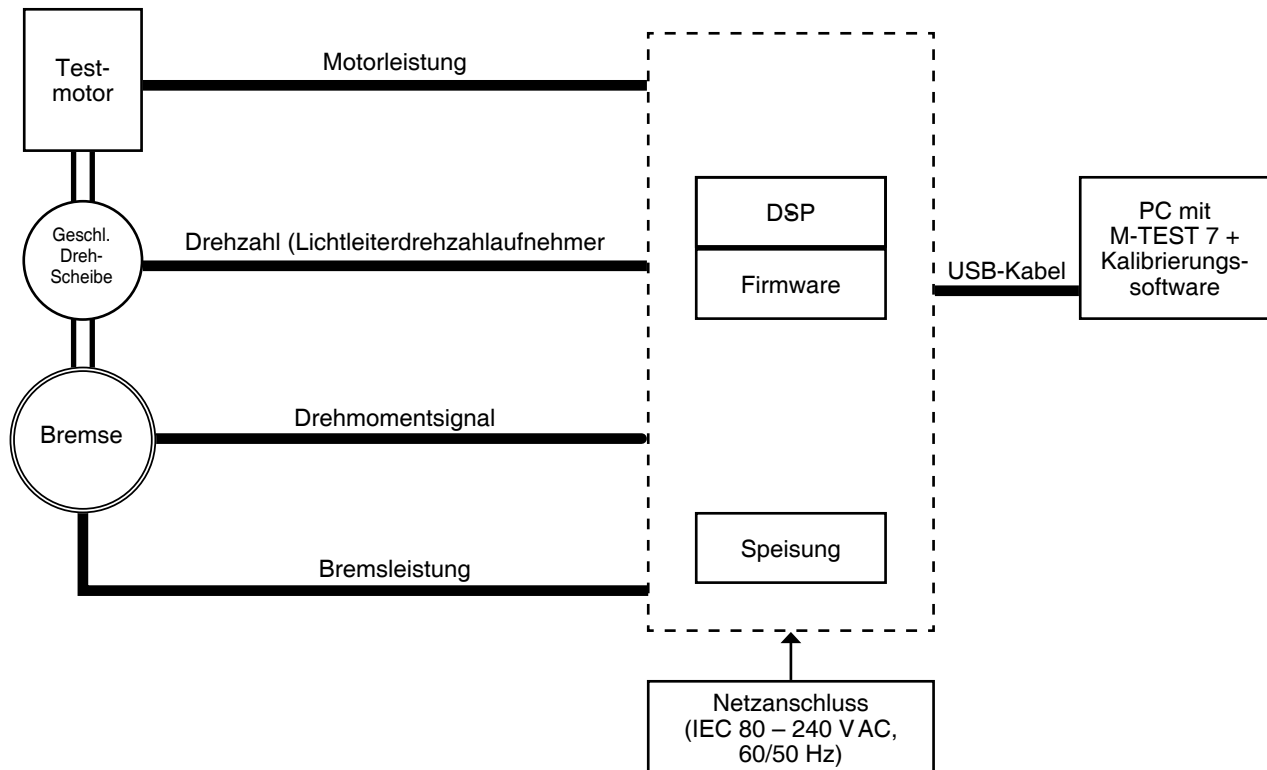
Testmotor

Motorleistung

Geschl. Dreh-Scheibe

Drehzahl (Lichtleiterdrehzahlaufnehmer

Bremse

Drehmomentsignal

Bremsleistung

DSP

Firmware

Speisung

USB-Kabel

PC mit M-TEST 7 + Kalibrierungssoftware

Netzanschluss (IEC 80 – 240 V AC, 60/50 Hz)